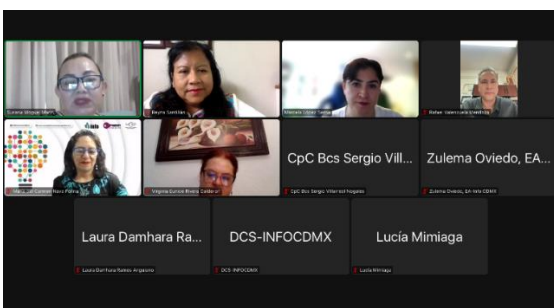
Susana Vázquez Martí

Reyna Sandrán

Marcela López Serrano

Rafael Valenzuela Mendoza

María del Carmen Nava Polina

Virginia Quirós Rivera Calderón

CpC Bcs Sergio Vill...

CpC Bcs Sergio Villarreal Nogales

Zulema Oviedo, EA...

Zulema Oviedo, EA Info CDMX

Laura Damhara Ra...

Laura Damhara Ramos Argueta

DCS-INFOCDMX

DCS-INFOCDMX

Lucía Mimiaga

Lucía Mimiaga